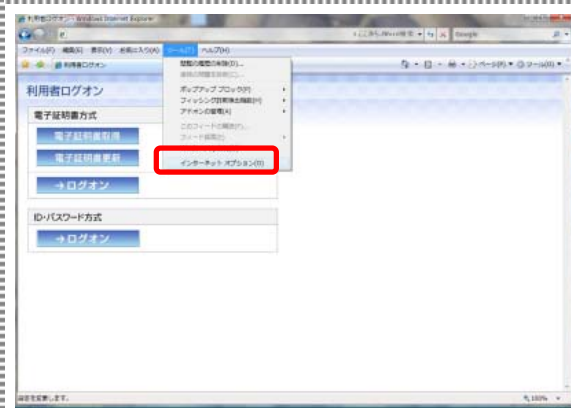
利用者ログオン - Windows Internet Explorer

ファイル(F) 編集(E) 表示(V) お気に入り(A) ツール(T) ヘルプ(H)

利用者ログオン

閲覧の履歴の削除(D)...
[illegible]
ポップアップ ブロック(P)
フィッシング詐欺検出機能(H)
アドオンの管理(A)
このフィードの購読(F)...
フィード探索(E)
インターネット オプション(O)

Google

利用者ログオン

電子証明書方式
電子証明書取得
電子証明書更新
→ログオン

ID・パスワード方式
→ログオン

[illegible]
100%